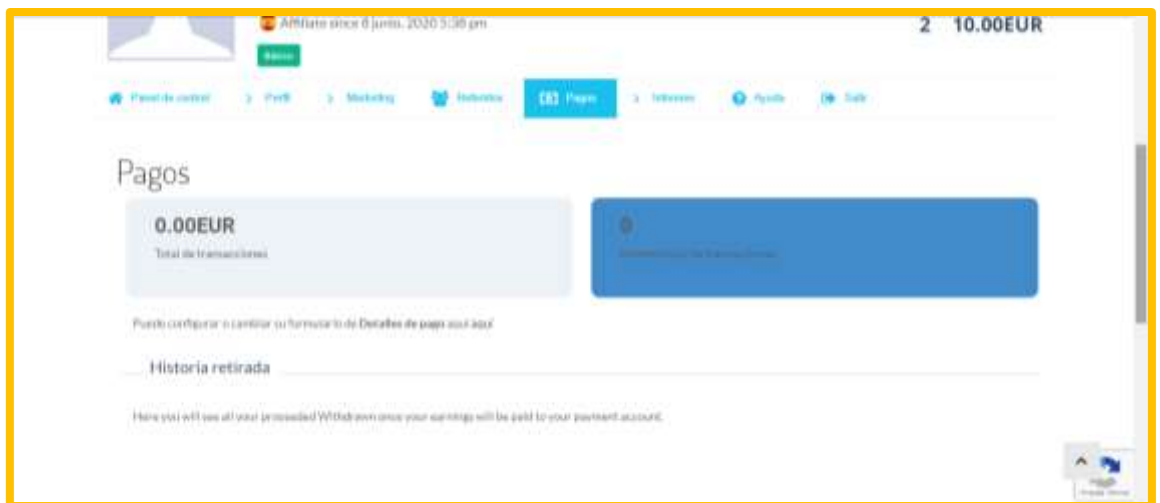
Affiliate since 8 junio, 2020 5:38 pm

Básico

2 10.00EUR

Panel de control
Perfil
Marketing
Referidos
Pagos
Informes
Ayuda
Salir

Pagos

0.00EUR
Total de transacciones

0
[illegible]

Puede configurar o cambiar su formulario de Detalles de pago aquí aquí

Historia retirada

Here you will see all your proceeded Withdrawn once your earnings will be paid to your payment account.